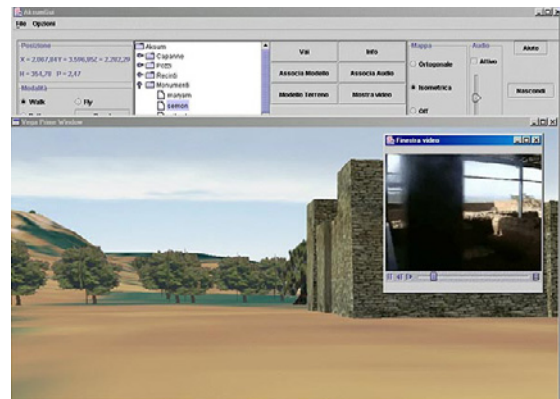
Aksum
File Opzioni
Posizione
X = 2.067,84 Y = 3.596,952 = 2.282,29
H = 354,78 P = 2,47
Modalità
Walk
Fly
Aksum
Capanne
Pozzi
Recinti
Monumenti
maysim
semon
Vai
Info
Associa Modello
Associa Audio
Modello Terreno
Mostra video
Mappa
Ortogonale
Isometrica
Off
Audio
Attivo
Aiuto
Nascondi
Vega Prime Window
Finestra video